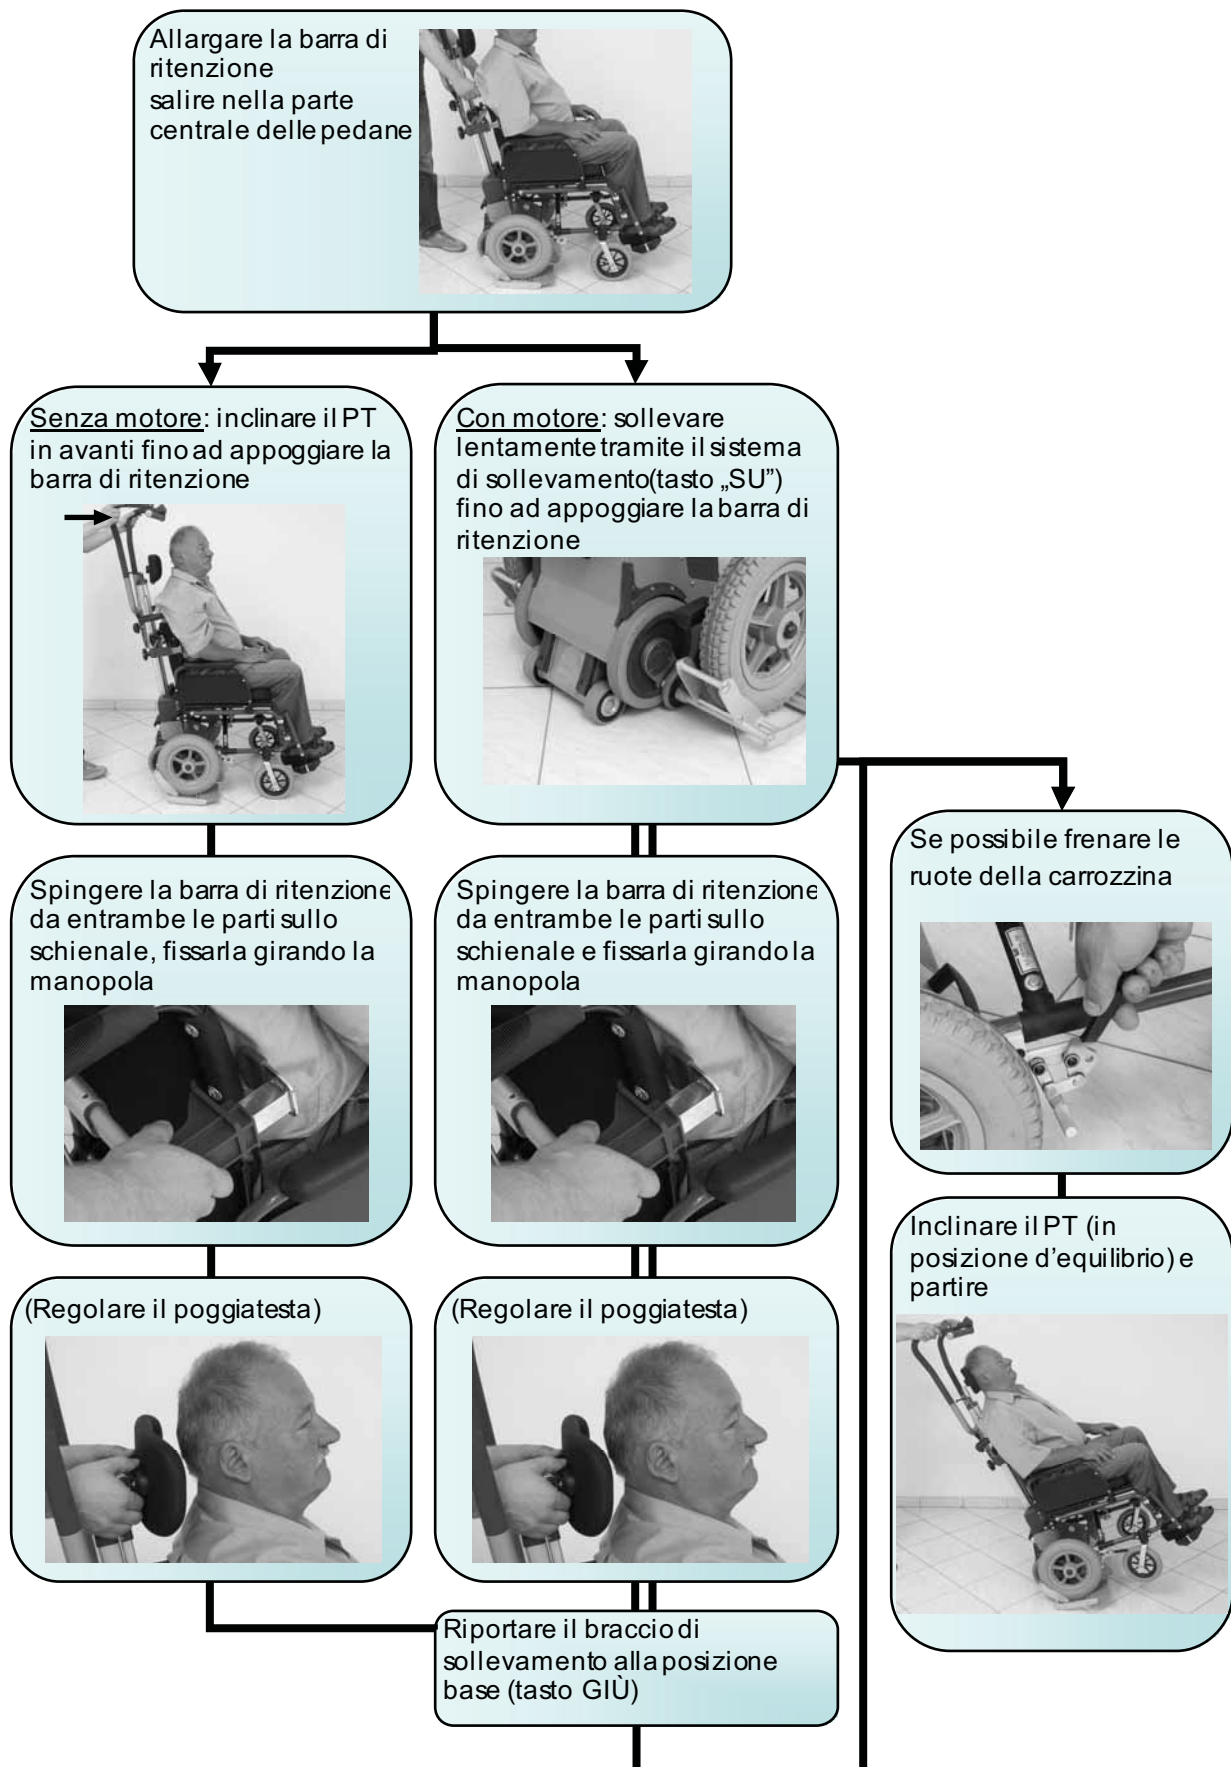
Allargare la barra di ritenzione
salire nella parte centrale delle pedane

Senza motore: inclinare il PT in avanti fino ad appoggiare la barra di ritenzione

Con motore: sollevare lentamente tramite il sistema di sollevamento (tasto „SU") fino ad appoggiare la barra di ritenzione

Se possibile frenare le ruote della carrozzina

Spingere la barra di ritenzione da entrambe le parti sullo schienale, fissarla girando la manopola

Spingere la barra di ritenzione da entrambe le parti sullo schienale e fissarla girando la manopola

Inclinare il PT (in posizione d'equilibrio) e partire

(Regolare il poggiatesta)

(Regolare il poggiatesta)

Riportare il braccio di sollevamento alla posizione base (tasto GIÙ)